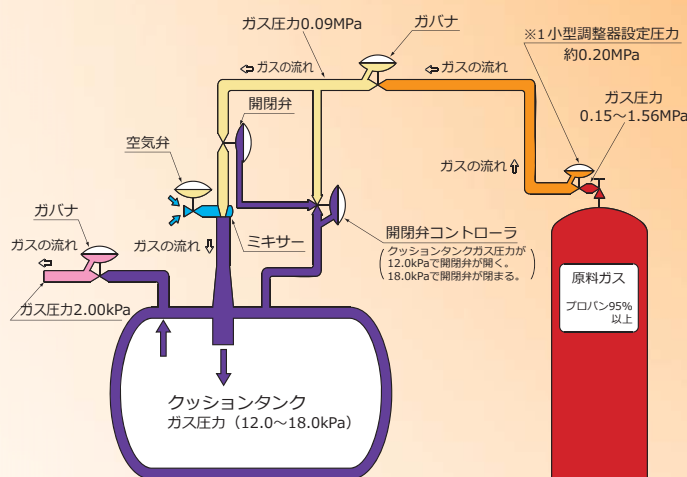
ガス圧力0.09MPa

ガバナ

※1 小型調整器設定圧力
約0.20MPa

ガスの流れ

ガスの流れ

開閉弁

ガス圧力
0.15～1.56MPa

空気弁

ガスの流れ

ガバナ

ガスの流れ

ガスの流れ

ミキサー

開閉弁コントローラ

クッションタンクガス圧力が
12.0kPaで開閉弁が開く。
18.0kPaで開閉弁が閉まる。

原料ガス

プロパン95%
以上

ガス圧力2.00kPa

クッションタンク
ガス圧力（12.0～18.0kPa）